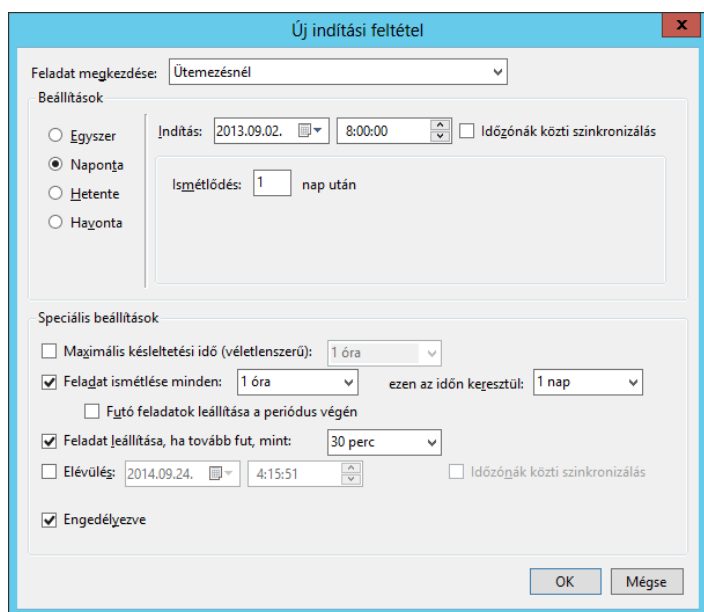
Új indítási feltétel

Feladat megkezdése: Ütemezésnél

Beállítások

Egyszer
Naponta
Hetente
Havonta

Indítás: 2013.09.02. 8:00:00 Időzónák közti szinkronizálás

Ismétlődés: 1 nap után

Speciális beállítások

Maximális késleltetési idő (véletlenszerű): 1 óra

Feladat ismétlése minden: 1 óra ezen az időn keresztül: 1 nap

Futó feladatok leállítása a periódus végén

Feladat leállítása, ha tovább fut, mint: 30 perc

Elévülés: 2014.09.24. 4:15:51 Időzónák közti szinkronizálás

Engedélyezve

OK Mégse